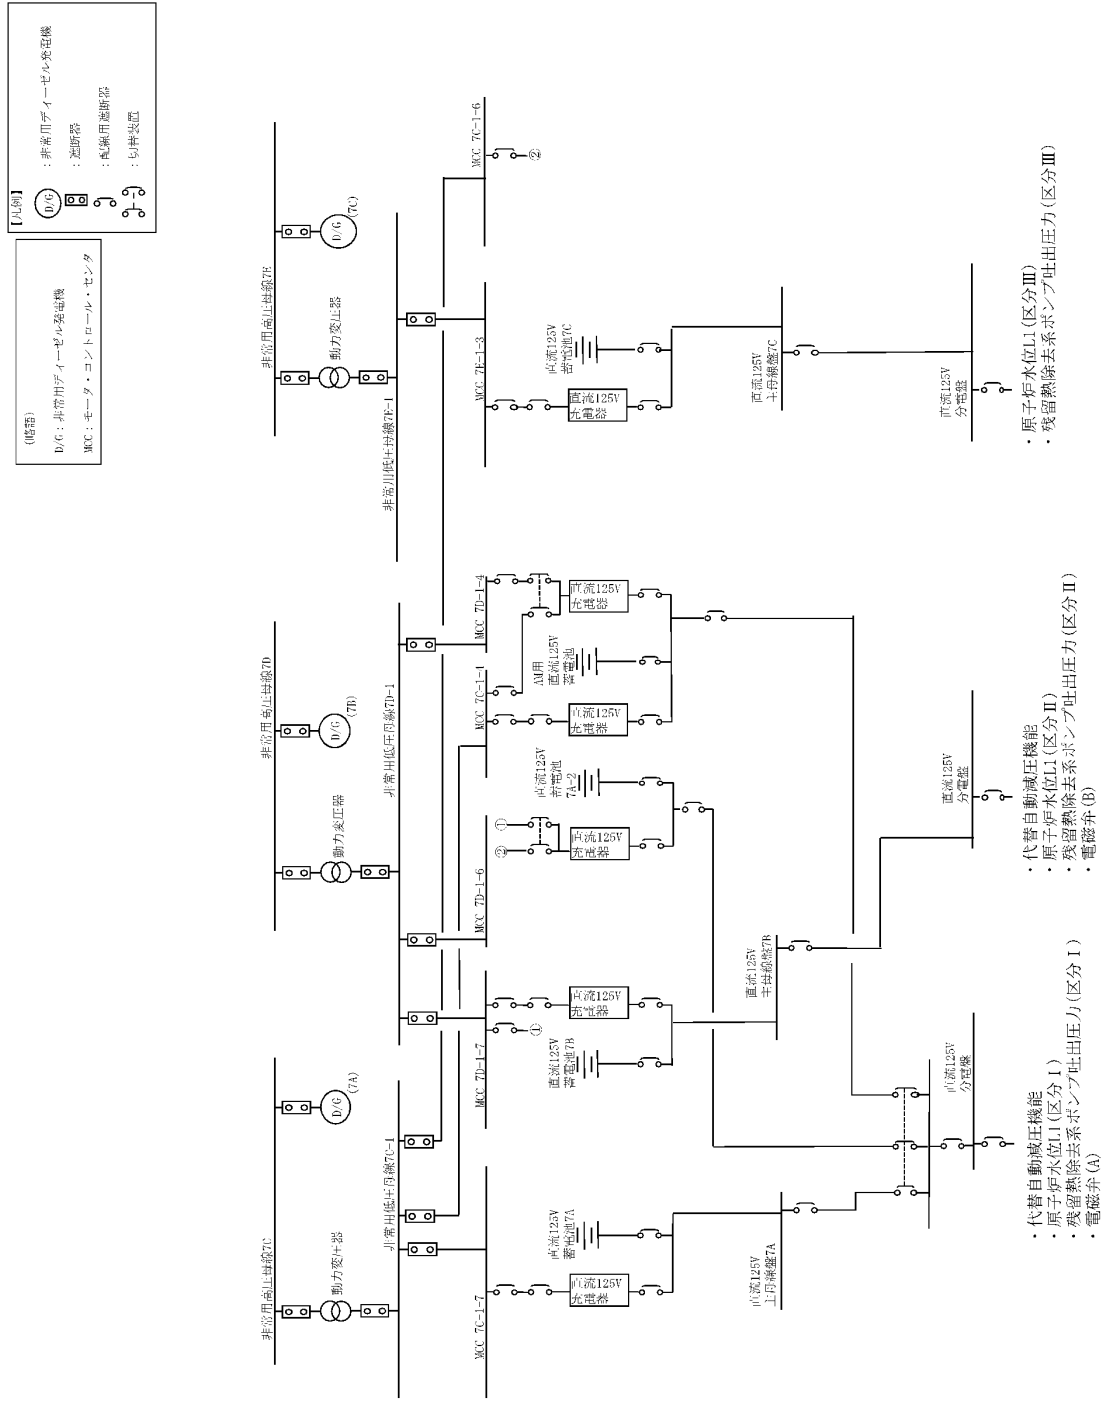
【凡例】
D/G ：非常用ディーゼル発電機
：遮断器
：配線用遮断器
：切替装置

（略語）
D/G：非常用ディーゼル発電機
MCC：モータ・コントロール・センタ

非常用高圧母線7C
動力変圧器
D/G (7A)
非常用低圧母線7C-1
MCC 7C-1-7
直流125V 充電器
直流125V 蓄電池7A
直流125V 主母線盤7A
MCC 7D-1-7
①
直流125V 充電器
直流125V 蓄電池7B
直流125V 主母線盤7B
直流125V 分電盤
・代替自動減圧機能
・原子炉水位L1（区分Ⅰ）
・残留熱除去系ポンプ吐出圧力（区分Ⅰ）
・電磁弁(A)

非常用高圧母線7D
動力変圧器
D/G (7B)
非常用低圧母線7D-1
MCC 7D-1-6
①
②
直流125V 充電器
直流125V 蓄電池 7A-2
MCC 7C-1-1
直流125V 充電器
AM用 直流125V 蓄電池
MCC 7D-1-4
直流125V 充電器
直流125V 分電盤
・代替自動減圧機能
・原子炉水位L1（区分Ⅱ）
・残留熱除去系ポンプ吐出圧力（区分Ⅱ）
・電磁弁(B)

非常用高圧母線7E
動力変圧器
D/G (7C)
非常用低圧母線7E-1
MCC 7E-1-3
直流125V 充電器
直流125V 蓄電池7C
直流125V 主母線盤7C
直流125V 分電盤
MCC 7C-1-6
②
・原子炉水位L1（区分Ⅲ）
・残留熱除去系ポンプ吐出圧力（区分Ⅲ）